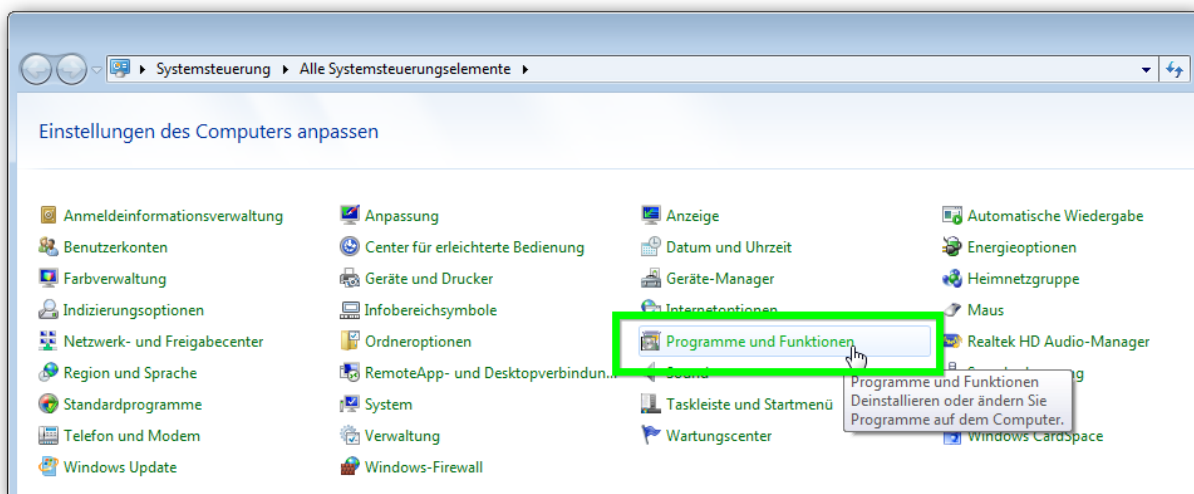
Systemsteuerung ▸ Alle Systemsteuerungselemente ▸

Einstellungen des Computers anpassen

Anmeldeinformationsverwaltung
Benutzerkonten
Farbverwaltung
Indizierungsoptionen
Netzwerk- und Freigabecenter
Region und Sprache
Standardprogramme
Telefon und Modem
Windows Update

Anpassung
Center für erleichterte Bedienung
Geräte und Drucker
Infobereichsymbole
Ordneroptionen
RemoteApp- und Desktopverbindun...
System
Verwaltung
Windows-Firewall

Anzeige
Datum und Uhrzeit
Geräte-Manager
Internetoptionen
Programme und Funktionen
Sound
Taskleiste und Startmenü
Wartungscenter

Automatische Wiedergabe
Energieoptionen
Heimnetzgruppe
Maus
Realtek HD Audio-Manager
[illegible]
Windows CardSpace

Programme und Funktionen
Deinstallieren oder ändern Sie Programme auf dem Computer.